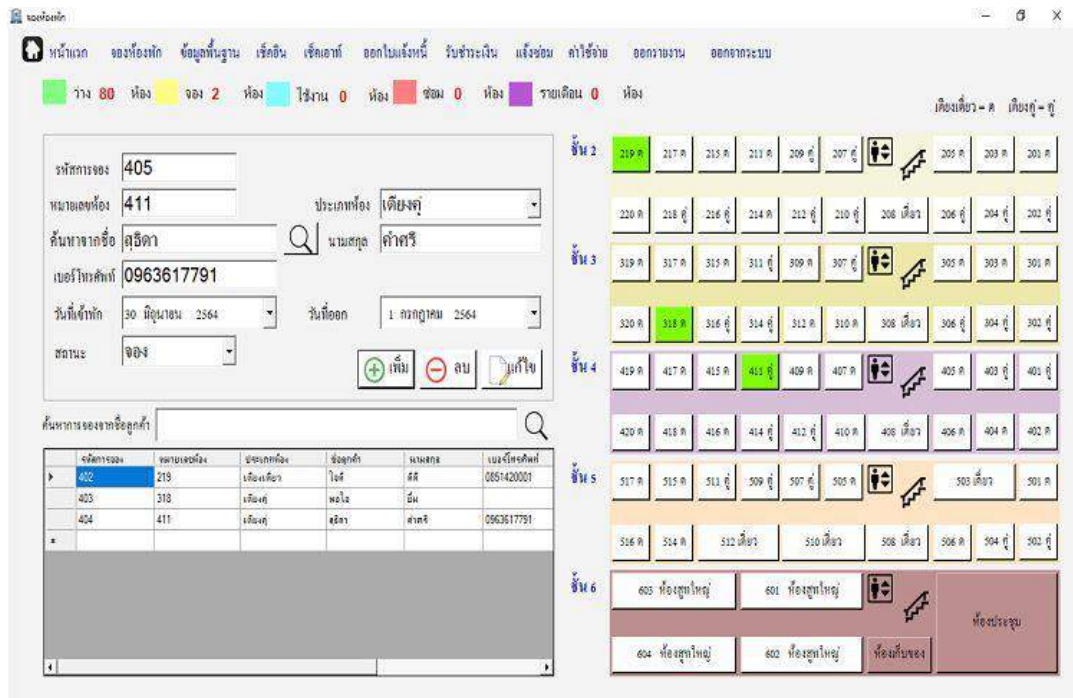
จองห้องพัก

หน้าแรก จองห้องพัก ข้อมูลพื้นฐาน เช็คอิน เช็คเอาท์ ออกใบแจ้งหนี้ รับชำระเงิน แจ้งซ่อม ค่าใช้จ่าย ออกรายงาน ออกจากระบบ

ว่าง 80 ห้อง จอง 2 ห้อง ใช้งาน 0 ห้อง ซ่อม 0 ห้อง รายเดือน 0 ห้อง

เตียงเดี่ยว = ด เตียงคู่ = คู่

รหัสการจอง 405
หมายเลขห้อง 411
ประเภทห้อง เตียงคู่
ค้นหาจากชื่อ สุธิดา
นามสกุล คำศรี
เบอร์โทรศัพท์ 0963617791
วันที่เข้าพัก 30 มิถุนายน 2564
วันที่ออก 1 กรกฎาคม 2564
สถานะ จอง

เพิ่ม ลบ แก้ไข

ค้นหาการจองจากชื่อลูกค้า

| รหัสการจอง | หมายเลขห้อง | ประเภทห้อง | ชื่อลูกค้า | นามสกุล | เบอร์โทรศัพท์ |
|---|---|---|---|---|---|
| 402 | 219 | เตียงเดี่ยว | ไอดี | ดีดี | 0851420001 |
| 403 | 318 | เตียงคู่ | พอใจ | ยิ้ม | |
| 404 | 411 | เตียงคู่ | สุธิดา | คำศรี | 0963617791 |

ชั้น 2
219 ด 217 ด 215 ด 211 ด 209 คู่ 207 คู่ 205 ด 203 ด 201 ด
220 ด 218 คู่ 216 คู่ 214 ด 212 คู่ 210 คู่ 208 เดี่ยว 206 คู่ 204 คู่ 202 คู่

ชั้น 3
319 ด 317 ด 315 ด 311 คู่ 309 ด 307 คู่ 305 ด 303 ด 301 ด
320 ด 318 ด 316 คู่ 314 คู่ 312 ด 310 ด 308 เดี่ยว 306 คู่ 304 คู่ 302 คู่

ชั้น 4
419 ด 417 ด 415 ด 411 คู่ 409 ด 407 ด 405 ด 403 คู่ 401 คู่
420 ด 418 ด 416 ด 414 คู่ 412 คู่ 410 ด 408 เดี่ยว 406 ด 404 ด 402 ด

ชั้น 5
517 ด 515 ด 511 คู่ 509 คู่ 507 คู่ 505 ด 503 เดี่ยว 501 ด
516 ด 514 ด 512 เดี่ยว 510 เดี่ยว 508 เดี่ยว 506 ด 504 คู่ 502 คู่

ชั้น 6
603 ห้องสูทใหญ่ 601 ห้องสูทใหญ่ ห้องประชุม
604 ห้องสูทใหญ่ 602 ห้องสูทใหญ่ ห้องเก็บของ